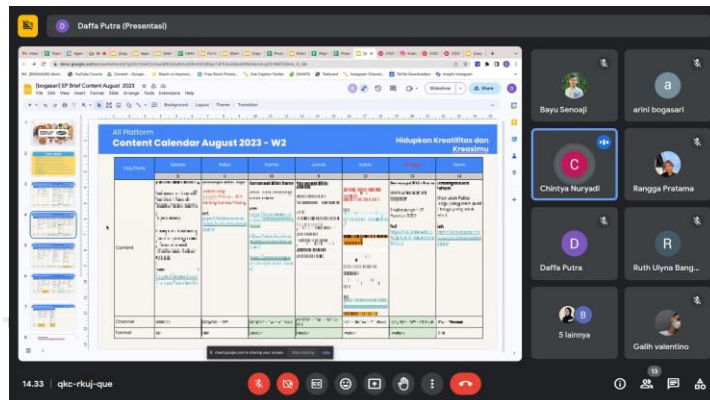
D Daffa Putra (Presentasi)

[bogasari] EP Brief Content August 2023

File Edit View Insert Format Slide Arrange Tools Extensions Help

Background Layout Theme Transition

Slideshow Share

All Platform
Content Calendar August 2023 - W2

Hidupkan Kreatifitas dan Kreasimu

| Day/Date | Selasa | Rabu | Kamis | Jumat | Sabtu | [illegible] | Senin |
|---|---|---|---|---|---|---|---|
| | 8 | 9 | 10 | 11 | 12 | 13 | 14 |
| Content | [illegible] | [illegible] | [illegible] | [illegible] | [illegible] | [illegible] | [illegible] |
| Channel | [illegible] | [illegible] | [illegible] | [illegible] | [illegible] | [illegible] | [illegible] |
| Format | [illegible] | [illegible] | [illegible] | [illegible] | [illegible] | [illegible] | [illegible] |

meet.google.com is sharing your screen. Stop sharing Hide

Bayu Senoaji
a
arlini bogasari
C
Chintya Nuryadi
Rangga Pratama
D
Daffa Putra
R
Ruth Ulyna Bang...
B
5 lainnya
Galih valentino

14.33 | qkc-rkuj-que

13